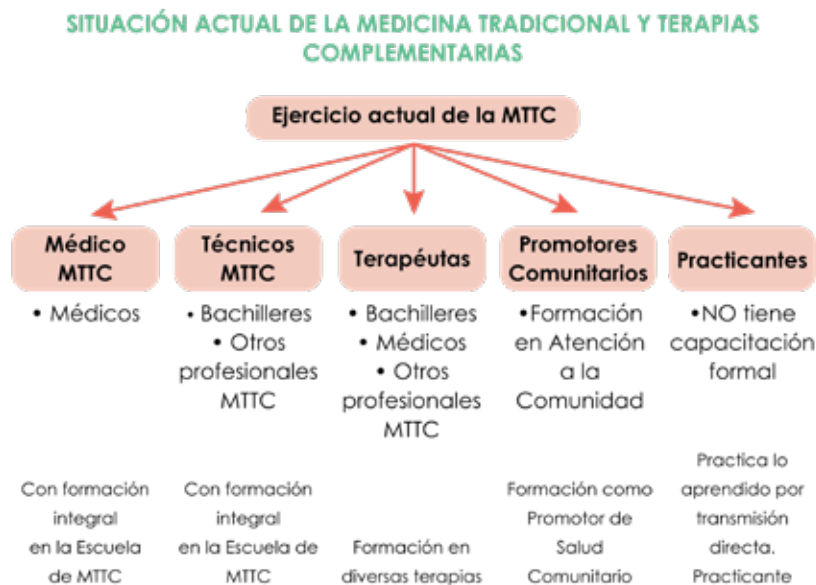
SITUACIÓN ACTUAL DE LA MEDICINA TRADICIONAL Y TERAPIAS COMPLEMENTARIAS

Ejercicio actual de la MTTC

Médico MTTC

• Médicos

Con formación integral en la Escuela de MTTC

Técnicos MTTC

• Bachilleres
• Otros profesionales MTTC

Con formación integral en la Escuela de MTTC

Terapéutas

• Bachilleres
• Médicos
• Otros profesionales MTTC

Formación en diversas terapias

Promotores Comunitarios

•Formación en Atención a la Comunidad

Formación como Promotor de Salud Comunitario

Practicantes

•NO tiene capacitación formal

Practica lo aprendido por transmisión directa. Practicante